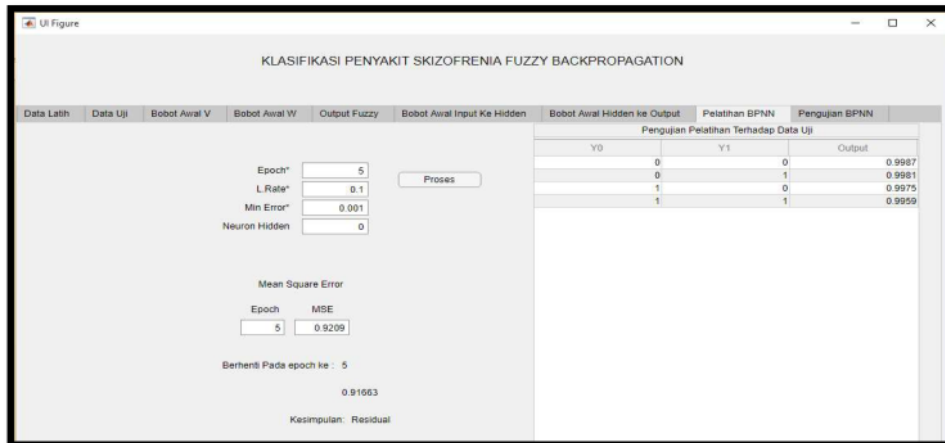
UI Figure

KLASIFIKASI PENYAKIT SKIZOFRENIA FUZZY BACKPROPAGATION

Data Latih | Data Uji | Bobot Awal V | Bobot Awal W | Output Fuzzy | Bobot Awal Input Ke Hidden | Bobot Awal Hidden ke Output | Pelatihan BPNN | Pengujian BPNN

Epoch* 5
L.Rate* 0.1
Min Error* 0.001
Neuron Hidden 0

Proses

Mean Square Error

Epoch MSE
5 0.9209

Berhenti Pada epoch ke : 5

0.91663

Kesimpulan: Residual

Pengujian Pelatihan Terhadap Data Uji

| Y0 | Y1 | Output |
|---|---|---|
| 0 | 0 | 0.9987 |
| 0 | 1 | 0.9981 |
| 1 | 0 | 0.9975 |
| 1 | 1 | 0.9959 |